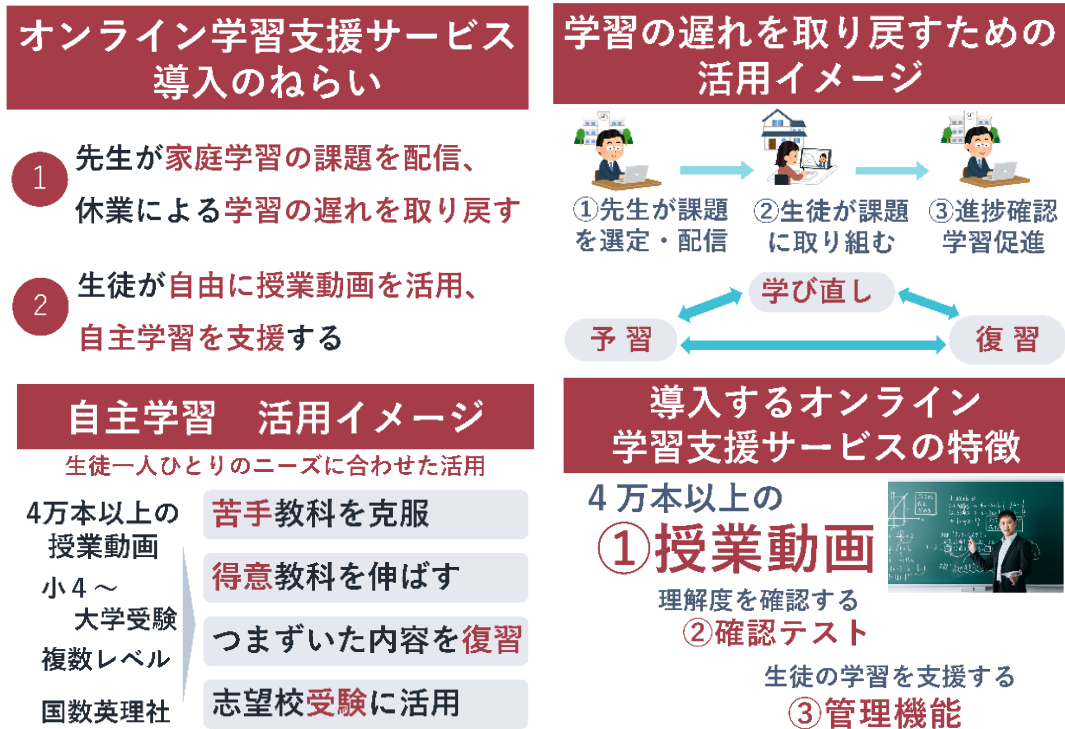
オンライン学習支援サービス
導入のねらい

1 先生が家庭学習の課題を配信、休業による学習の遅れを取り戻す

2 生徒が自由に授業動画を活用、自主学習を支援する

学習の遅れを取り戻すための
活用イメージ

①先生が課題を選定・配信

②生徒が課題に取り組む

③進捗確認学習促進

学び直し

予 習

復 習

自主学習　活用イメージ

生徒一人ひとりのニーズに合わせた活用

4万本以上の
授業動画

小４～
大学受験

複数レベル

国数英理社

苦手教科を克服

得意教科を伸ばす

つまずいた内容を復習

志望校受験に活用

導入するオンライン
学習支援サービスの特徴

４万本以上の
①授業動画

理解度を確認する
②確認テスト

生徒の学習を支援する
③管理機能